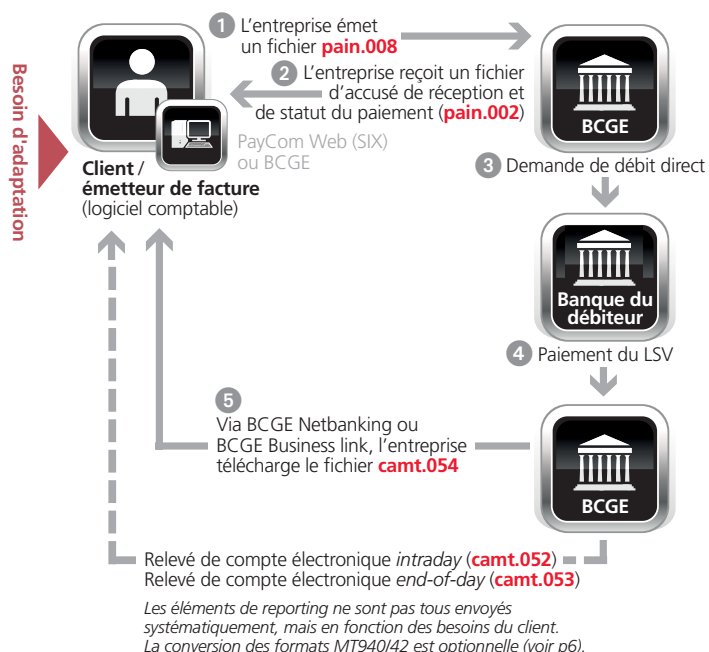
Besoin d'adaptation

1 L'entreprise émet un fichier **pain.008**

2 L'entreprise reçoit un fichier d'accusé de réception et de statut du paiement (**pain.002**)

BCGE

PayCom Web (SIX) ou BCGE

**Client / émetteur de facture** (logiciel comptable)

3 Demande de débit direct

Banque du débiteur

4 Paiement du LSV

5 Via BCGE Netbanking ou BCGE Business link, l'entreprise télécharge le fichier **camt.054**

BCGE

Relevé de compte électronique *intraday* (**camt.052**)
Relevé de compte électronique *end-of-day* (**camt.053**)

*Les éléments de reporting ne sont pas tous envoyés systématiquement, mais en fonction des besoins du client. La conversion des formats MT940/42 est optionnelle (voir p6).*